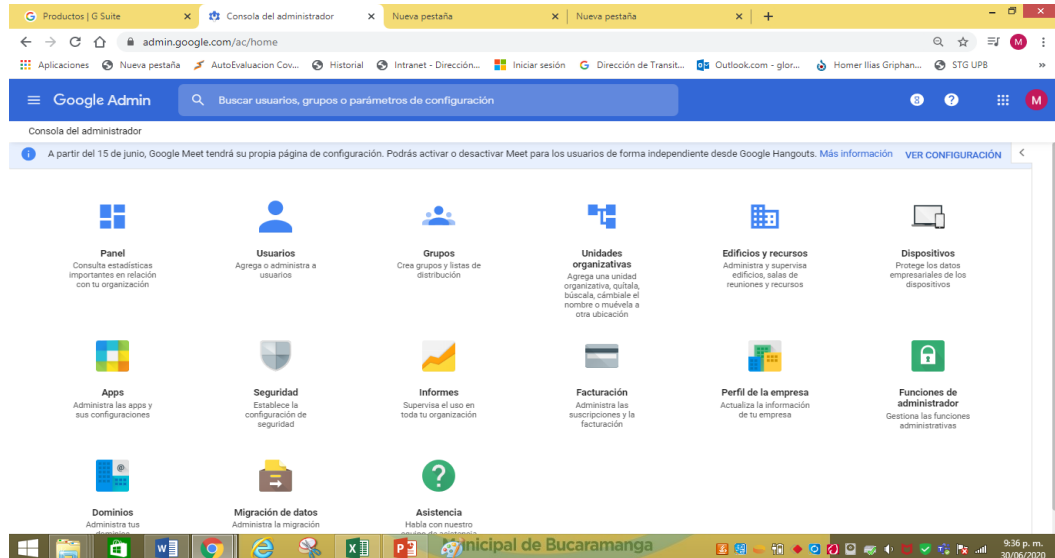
Productos | G Suite ×
Consola del administrador ×
Nueva pestaña ×
Nueva pestaña ×
+

admin.google.com/ac/home

Aplicaciones
Nueva pestaña
AutoEvaluacion Cov...
Historial
Intranet - Dirección...
Iniciar sesión
Dirección de Transit...
Outlook.com - glor...
Homer Ilias Griphan...
STG UPB

Google Admin
Buscar usuarios, grupos o parámetros de configuración
8
M

Consola del administrador

A partir del 15 de junio, Google Meet tendrá su propia página de configuración. Podrás activar o desactivar Meet para los usuarios de forma independiente desde Google Hangouts. Más información VER CONFIGURACIÓN

Panel
Consulta estadísticas importantes en relación con tu organización

Usuarios
Agrega o administra a usuarios

Grupos
Crea grupos y listas de distribución

Unidades organizativas
Agrega una unidad organizativa, quítala, búscala, cámbiale el nombre o muévela a otra ubicación

Edificios y recursos
Administra y supervisa edificios, salas de reuniones y recursos

Dispositivos
Protege los datos empresariales de los dispositivos

Apps
Administra las apps y sus configuraciones

Seguridad
Establece la configuración de seguridad

Informes
Supervisa el uso en toda tu organización

Facturación
Administra las suscripciones y la facturación

Perfil de la empresa
Actualiza la información de tu empresa

Funciones de administrador
Gestiona las funciones administrativas

Dominios
Administra tus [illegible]

Migración de datos
Administra la migración

Asistencia
Habla con nuestro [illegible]

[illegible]nicipal de Bucaramanga

9:36 p. m.
30/06/2020